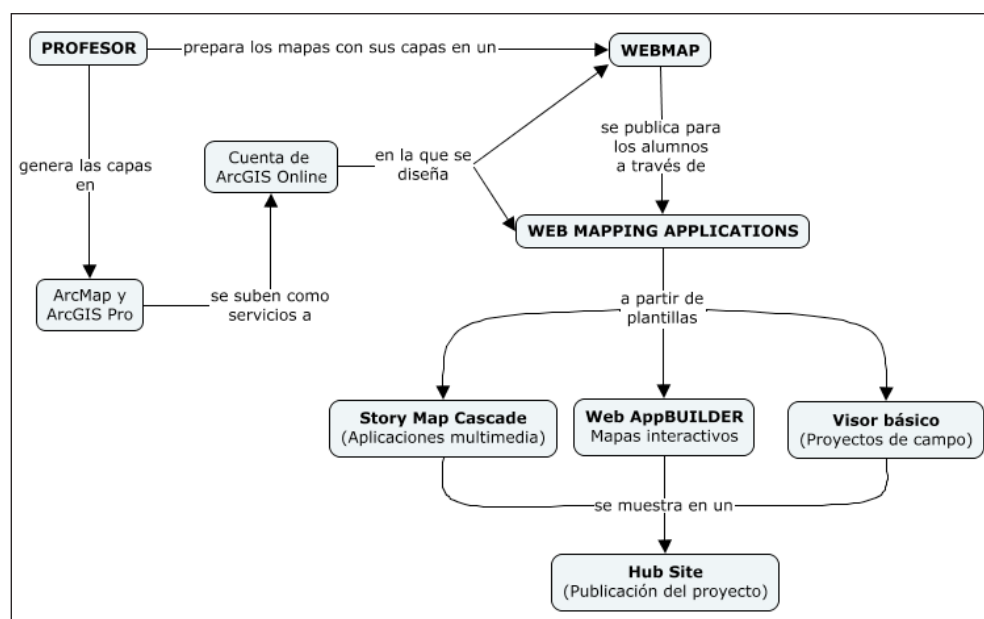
PROFESOR

prepara los mapas con sus capas en un

WEBMAP

genera las capas en

Cuenta de ArcGIS Online

en la que se diseña

se publica para los alumnos a través de

WEB MAPPING APPLICATIONS

ArcMap y ArcGIS Pro

se suben como servicios a

a partir de plantillas

Story Map Cascade
(Aplicaciones multimedia)

Web AppBUILDER
Mapas interactivos

Visor básico
(Proyectos de campo)

se muestra en un

Hub Site
(Publicación del proyecto)